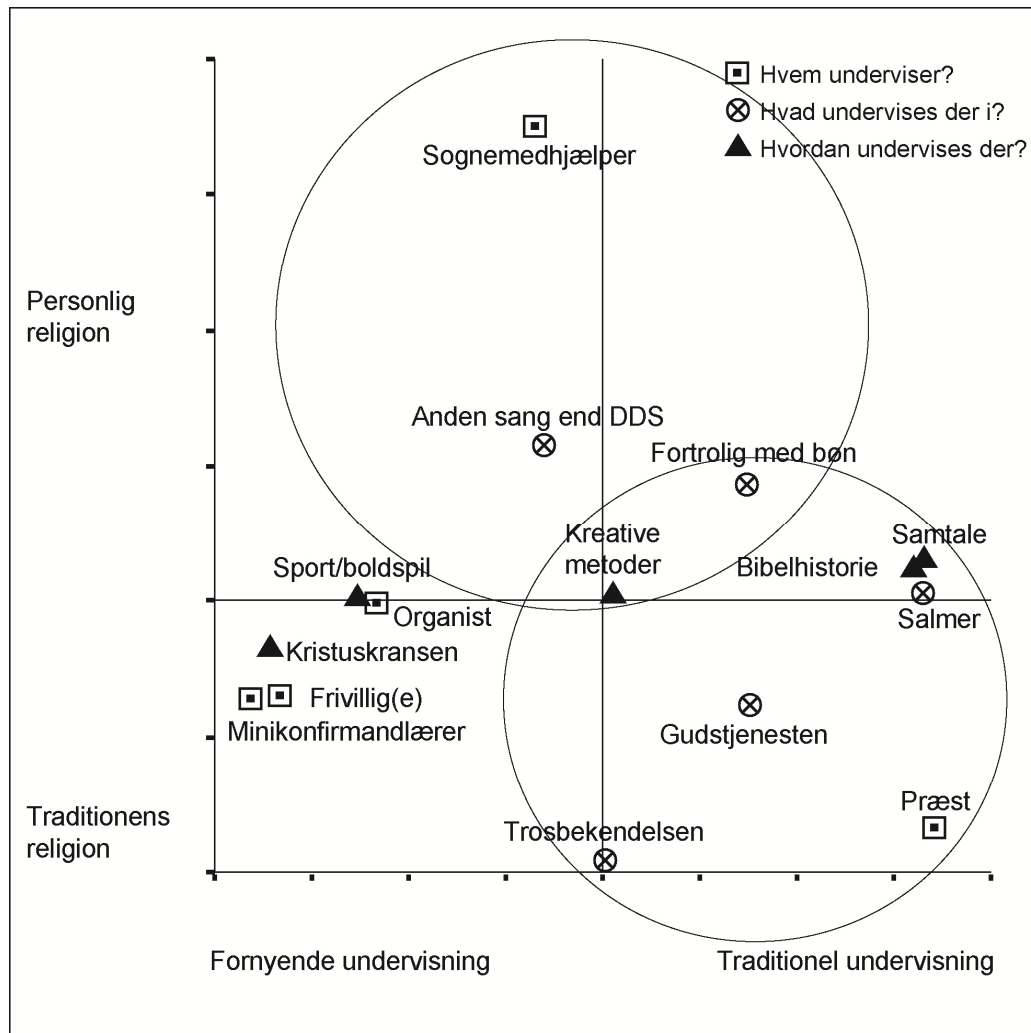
Hvem underviser?
Hvad undervises der i?
Hvordan undervises der?

Sognemedhjælper

Personlig religion

Anden sang end DDS

Fortrolig med bøn

Kreative metoder

Samtale

Sport/boldspil

Bibelhistorie

Organist

Salmer

Kristuskransen

Frivillig(e)

Minikonfirmandlærer

Gudstjenesten

Traditionens religion

Præst

Trosbekendelsen

Fornyende undervisning

Traditionel undervisning